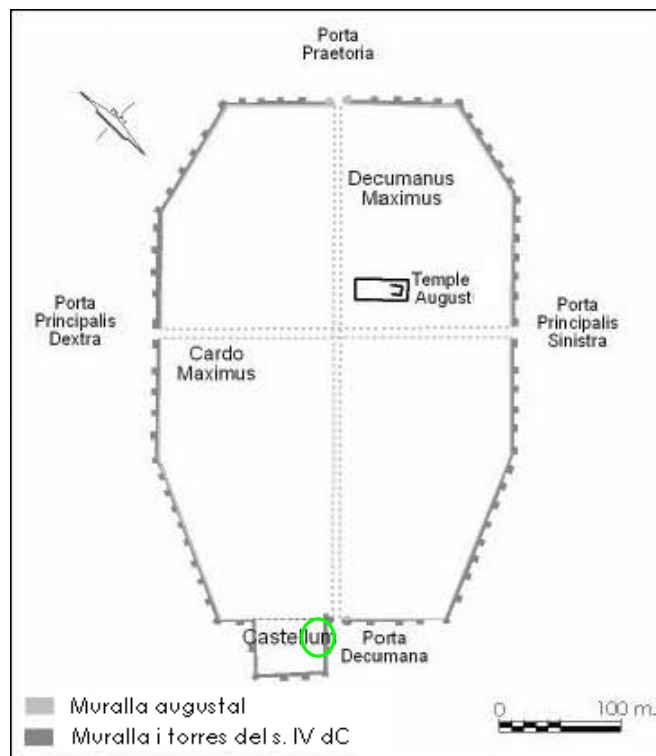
Porta Praetoria

Decumanus Maximus

Temple August

Porta Principalis Dextra

Porta Principalis Sinistra

Cardo Maximus

Castellum

Porta Decumana

Muralla augustal

Muralla i torres del s. IV dC

0

100 m.